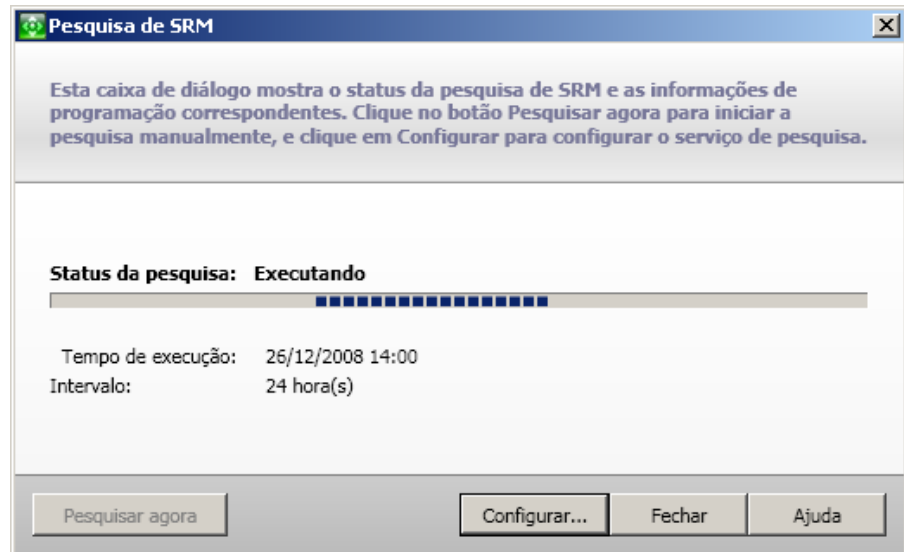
Pesquisa de SRM

Esta caixa de diálogo mostra o status da pesquisa de SRM e as informações de programação correspondentes. Clique no botão Pesquisar agora para iniciar a pesquisa manualmente, e clique em Configurar para configurar o serviço de pesquisa.

Status da pesquisa: Executando

Tempo de execução: 26/12/2008 14:00
Intervalo: 24 hora(s)

Pesquisar agora
Configurar...
Fechar
Ajuda